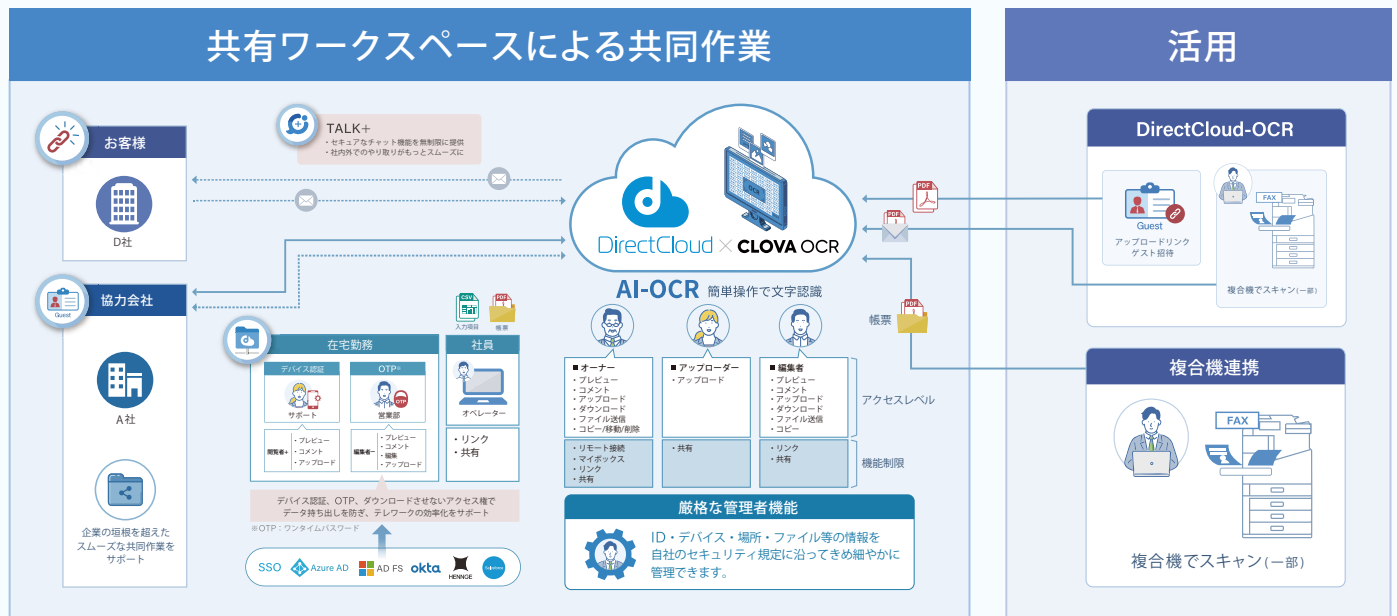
共有ワークスペースによる共同作業

活用

お客様

D社

TALK+
・セキュアなチャット機能を無制限に提供
・社内外でのやり取りがもっとスムーズに

協力会社

Guest

A社

企業の垣根を超えた
スムーズな共同作業を
サポート

DirectCloud × CLOVA OCR

AI-OCR 簡単操作で文字認識

CSV
入力項目

PDF
帳票

在宅勤務

デバイス認証
サポート

OTP※
営業部

閲覧者+
・プレビュー
・コメント
・アップロード

編集者一
・プレビュー
・コメント
・編集
・アップロード

社員

オペレーター

・リンク
・共有

デバイス認証、OTP、ダウンロードさせないアクセス権で
データ持ち出しを防ぎ、テレワークの効率化をサポート

※OTP：ワンタイムパスワード

SSO Azure AD AD FS okta HENNGE

■ オーナー
・プレビュー
・コメント
・アップロード
・ダウンロード
・ファイル送信
・コピー/移動/削除

・リモート接続
・マイボックス
・リンク
・共有

■ アップローダー
・アップロード

・共有

■ 編集者
・プレビュー
・コメント
・アップロード
・ダウンロード
・ファイル送信
・コピー

・リンク
・共有

アクセスレベル

機能制限

厳格な管理者機能

ID・デバイス・場所・ファイル等の情報を
自社のセキュリティ規定に沿ってきめ細やかに
管理できます。

帳票

PDF

DirectCloud-OCR

Guest
アップロードリンク
ゲスト招待

FAX

複合機でスキャン(一部)

複合機連携

FAX

複合機でスキャン(一部)